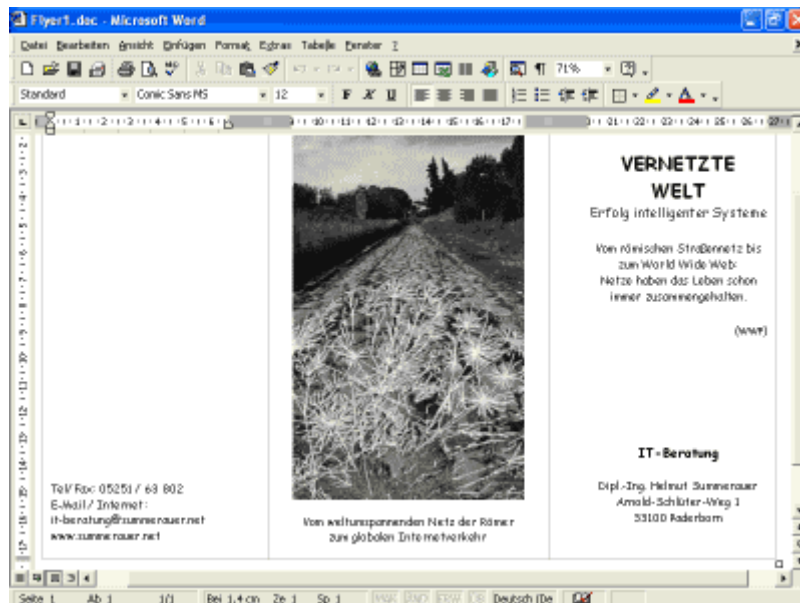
Flyer1.doc - Microsoft Word

Datei Bearbeiten Ansicht Einfügen Format Extras Tabelle Fenster ?

71%

Standard Comic Sans MS 12 F K U

VERNETZTE WELT
Erfolg intelligenter Systeme

Vom römischen Straßennetz bis zum World Wide Web:
Netze haben das Leben schon immer zusammengehalten.

(www)

Tel/ Fax: 05251 / 63 802
E-Mail / Internet:
it-beratung@summerauer.net
www.summerauer.net

Vom weltumspannenden Netz der Römer zum globalen Internetverkehr

IT-Beratung

Dipl.-Ing. Helmut Summerauer
Arnold-Schlüter-Weg 1
33100 Paderborn

Seite 1 Ab 1 1/1 Bei 1,4 cm Ze 1 Sp 1 MAK ÄND ERW ÜB Deutsch (De